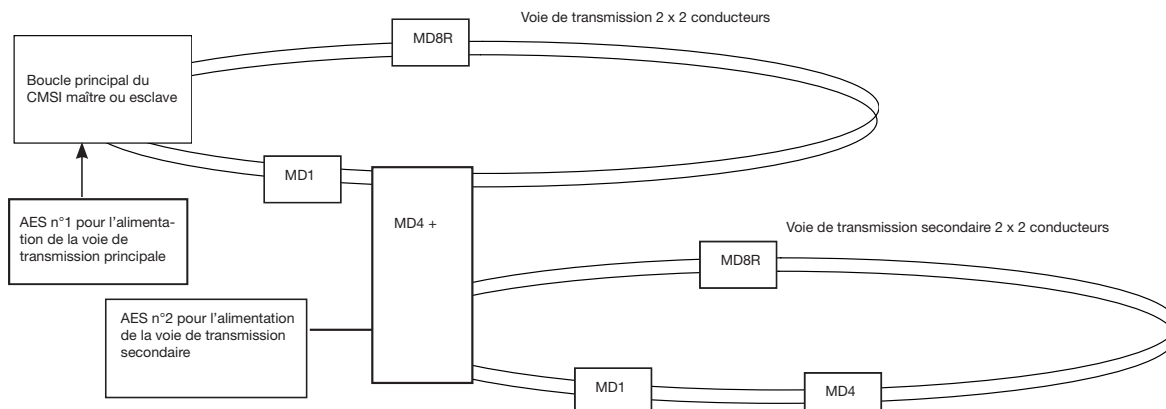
Voie de transmission 2 x 2 conducteurs

MD8R

Boucle principal du CMSI maître ou esclave

MD1

MD4 +

AES n°1 pour l'alimentation de la voie de transmission principale

Voie de transmission secondaire 2 x 2 conducteurs

MD8R

AES n°2 pour l'alimentation de la voie de transmission secondaire

MD1

MD4